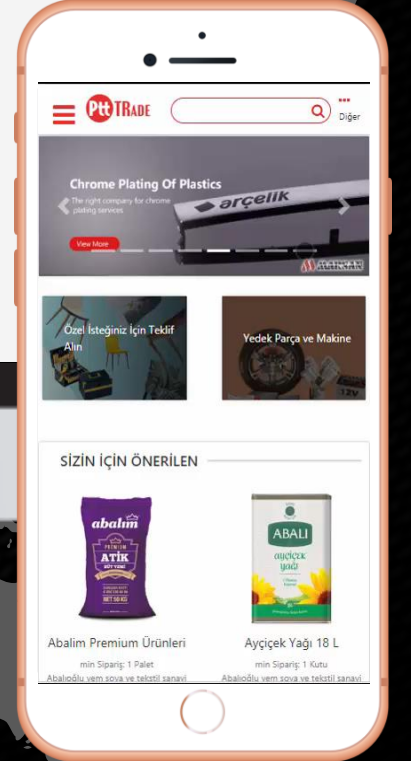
Ptt TRADE

Diğer

Chrome Plating Of Plastics

The right company for chrome plating services

View More

arçelik

Özel İsteğiniz İçin Teklif Alın

Yedek Parça ve Makine

SİZİN İÇİN ÖNERİLEN

abalım PREMIUM ATIK

ABALI ayçiçek yağı

Abalim Premium Ürünleri

min Sipariş: 1 Palet

Abalıoğlu yem soya ve tekstil sanayi

Ayçiçek Yağı 18 L

min Sipariş: 1 Kutu

Abalıoğlu yem soya ve tekstil sanayi